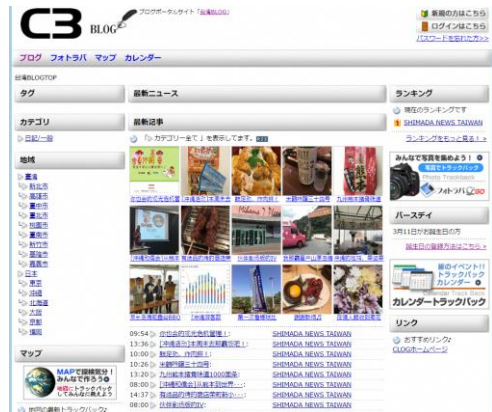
C3 BLOG

ブログポータルサイト「台湾BLOG」

新規の方はこちら
ログインはこちら
パスワードを忘れた方は>>

ブログ フォトラバ マップ カレンダー

台湾BLOGTOP

タグ

カテゴリ
日記・一般

地域
臺灣
新北市
高雄市
臺中市
臺北市
桃園市
臺南市
新竹市
基隆市
嘉義市
日本
東京
沖縄
北海道
大阪
京都
福岡

マップ
MAPで撮検索り！みんなで作ろう
地図にトラックバックしてみんなに教えよう

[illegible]

最新ニュース

最新記事

「カテゴリー全て」を表示しています。

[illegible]

09:54 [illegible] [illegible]
13:36 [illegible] SHIMADA NEWS TAIWAN
10:36 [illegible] SHIMADA NEWS TAIWAN
10:26 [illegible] SHIMADA NEWS TAIWAN
13:20 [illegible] SHIMADA NEWS TAIWAN
08:00 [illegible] SHIMADA NEWS TAIWAN
14:37 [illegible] SHIMADA NEWS TAIWAN
08:00 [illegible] SHIMADA NEWS TAIWAN

ランキング
現在のランキングです
SHIMADA NEWS TAIWAN
ランキングをもっと見る！

みんなで写真を集めよう！
写真でトラックバック
Photo Trackback
フォトラバ

バースデイ
3月11日がお誕生日の方
誕生日の登録方法はこちら

夏のイベント!!
トラックバック
カレンダー
カレンダートラックバック

リンク
おすすめリンク
CLOGホームページ